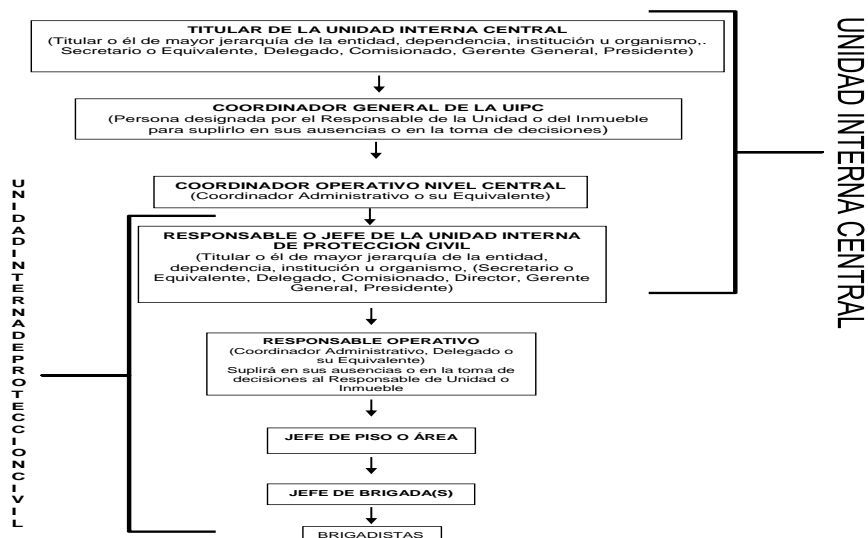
TITULAR DE LA UNIDAD INTERNA CENTRAL
(Titular o él de mayor jerarquía de la entidad, dependencia, institución u organismo,. Secretario o Equivalente, Delegado, Comisionado, Gerente General, Presidente)

COORDINADOR GENERAL DE LA UIPC
(Persona designada por el Responsable de la Unidad o del Inmueble para suplirlo en sus ausencias o en la toma de decisiones)

COORDINADOR OPERATIVO NIVEL CENTRAL
(Coordinador Administrativo o su Equivalente)

RESPONSABLE O JEFE DE LA UNIDAD INTERNA DE PROTECCION CIVIL
(Titular o él de mayor jerarquía de la entidad, dependencia, institución u organismo, (Secretario o Equivalente, Delegado, Comisionado, Director, Gerente General, Presidente)

RESPONSABLE OPERATIVO
(Coordinador Administrativo, Delegado o su Equivalente)
Suplirá en sus ausencias o en la toma de decisiones al Responsable de Unidad o Inmueble

JEFE DE PISO O ÁREA

JEFE DE BRIGADA(S)

BRIGADISTAS

UNIDAD INTERNA CENTRAL

UNIDADINTERNADEPROTECCIONCIVIL